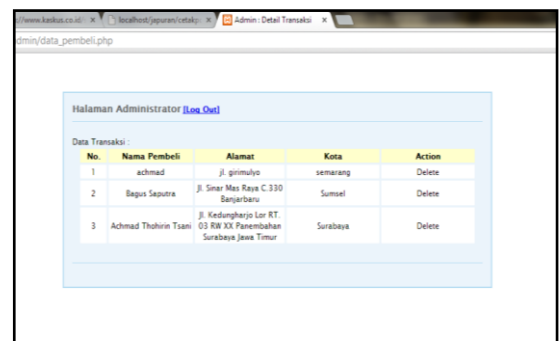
://www.kaskus.co.id/ ×
localhost/jepuran/cetak ×
Admin : Detail Transaksi ×

dmin/data_pembeli.php

Halaman Administrator [Log Out]

Data Transaksi :

| No. | Nama Pembeli | Alamat | Kota | Action |
|---|---|---|---|---|
| 1 | achmad | jl. girimulyo | semarang | Delete |
| 2 | Bagus Saputra | Jl. Sinar Mas Raya C.330 Banjarbaru | Sumsel | Delete |
| 3 | Achmad Thohirin Tsani | Jl. Kedungharjo Lor RT. 03 RW XX Panembahan Surabaya Jawa Timur | Surabaya | Delete |